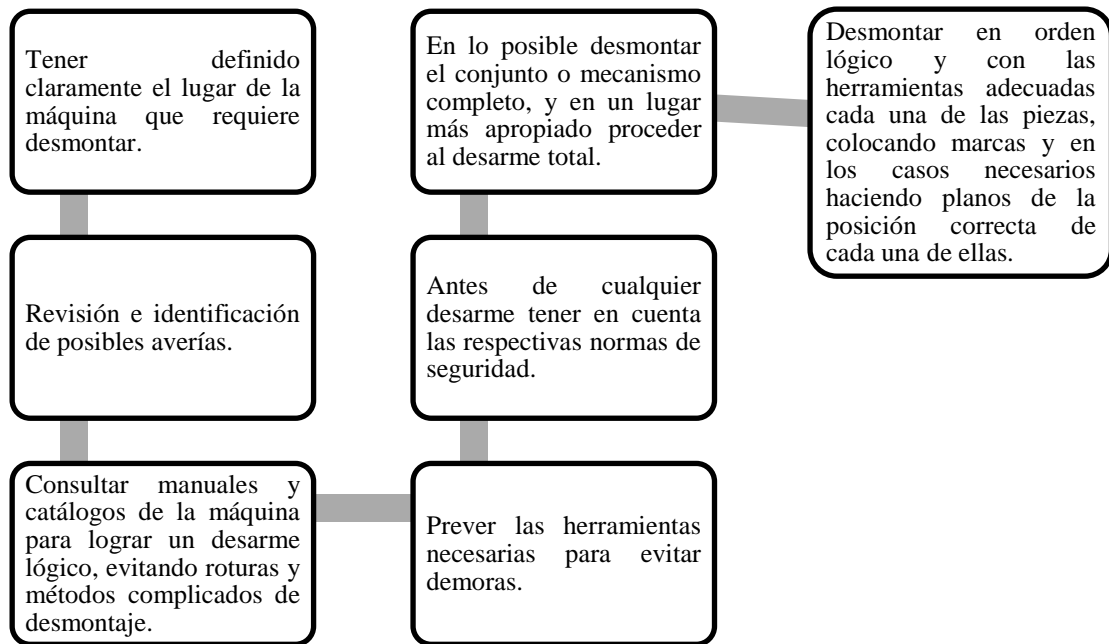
Tener definido claramente el lugar de la máquina que requiere desmontar.

Revisión e identificación de posibles averías.

Consultar manuales y catálogos de la máquina para lograr un desarme lógico, evitando roturas y métodos complicados de desmontaje.

Prever las herramientas necesarias para evitar demoras.

Antes de cualquier desarme tener en cuenta las respectivas normas de seguridad.

En lo posible desmontar el conjunto o mecanismo completo, y en un lugar más apropiado proceder al desarme total.

Desmontar en orden lógico y con las herramientas adecuadas cada una de las piezas, colocando marcas y en los casos necesarios haciendo planos de la posición correcta de cada una de ellas.